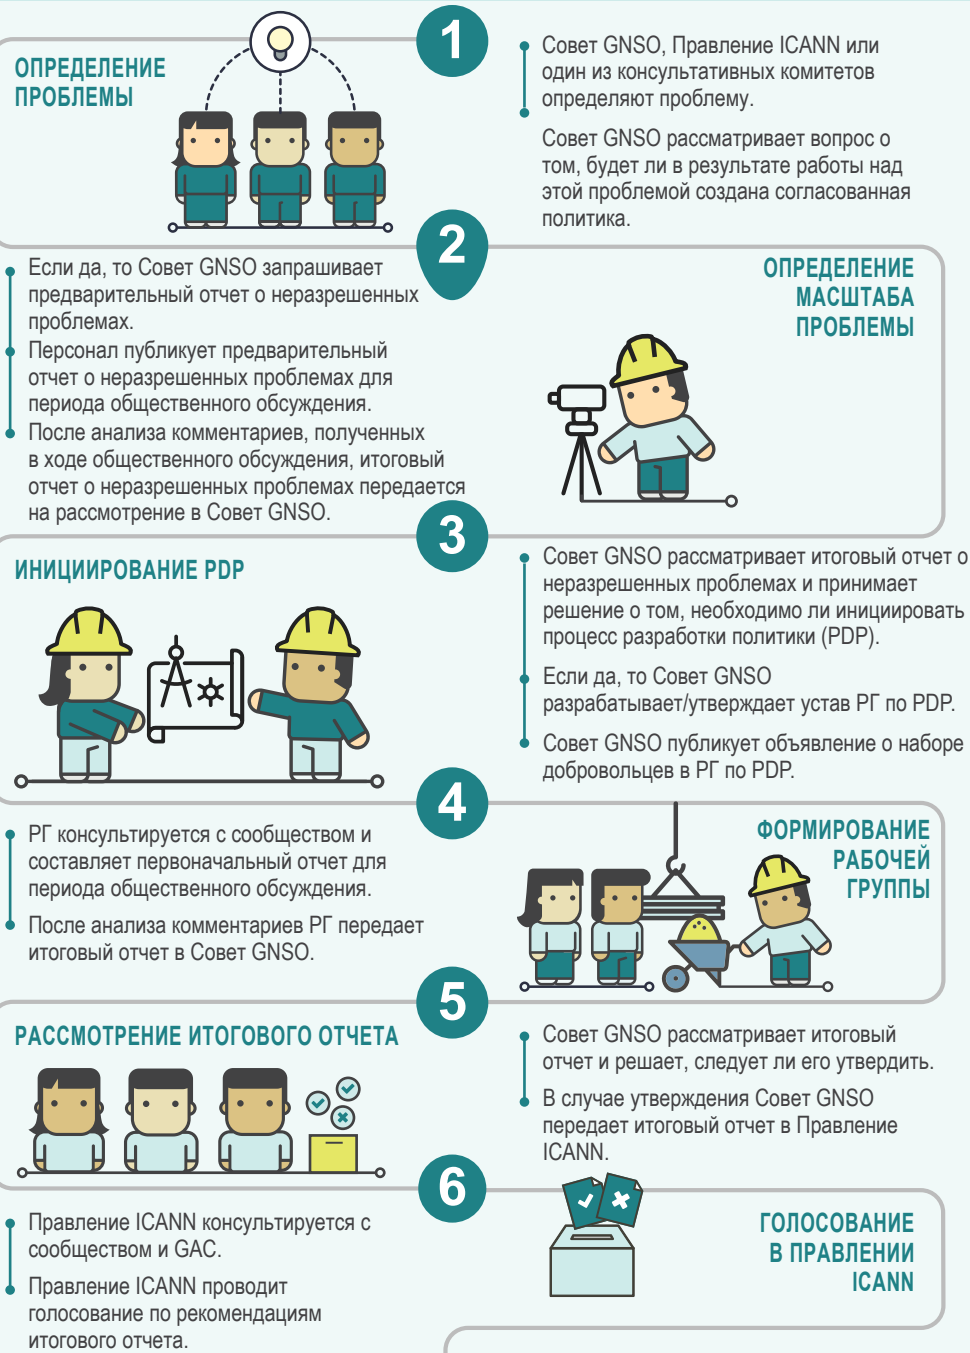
1

ОПРЕДЕЛЕНИЕ ПРОБЛЕМЫ

Совет GNSO, Правление ICANN или один из консультативных комитетов определяют проблему.

Совет GNSO рассматривает вопрос о том, будет ли в результате работы над этой проблемой создана согласованная политика.

2

Если да, то Совет GNSO запрашивает предварительный отчет о неразрешенных проблемах.

Персонал публикует предварительный отчет о неразрешенных проблемах для периода общественного обсуждения.

После анализа комментариев, полученных в ходе общественного обсуждения, итоговый отчет о неразрешенных проблемах передается на рассмотрение в Совет GNSO.

ОПРЕДЕЛЕНИЕ МАСШТАБА ПРОБЛЕМЫ

3

ИНИЦИИРОВАНИЕ PDP

Совет GNSO рассматривает итоговый отчет о неразрешенных проблемах и принимает решение о том, необходимо ли инициировать процесс разработки политики (PDP).

Если да, то Совет GNSO разрабатывает/утверждает устав РГ по PDP.

Совет GNSO публикует объявление о наборе добровольцев в РГ по PDP.

4

РГ консультируется с сообществом и составляет первоначальный отчет для периода общественного обсуждения.

После анализа комментариев РГ передает итоговый отчет в Совет GNSO.

ФОРМИРОВАНИЕ РАБОЧЕЙ ГРУППЫ

5

РАССМОТРЕНИЕ ИТОГОВОГО ОТЧЕТА

Совет GNSO рассматривает итоговый отчет и решает, следует ли его утвердить.

В случае утверждения Совет GNSO передает итоговый отчет в Правление ICANN.

6

Правление ICANN консультируется с сообществом и GAC.

Правление ICANN проводит голосование по рекомендациям итогового отчета.

ГОЛОСОВАНИЕ В ПРАВЛЕНИИ ICANN